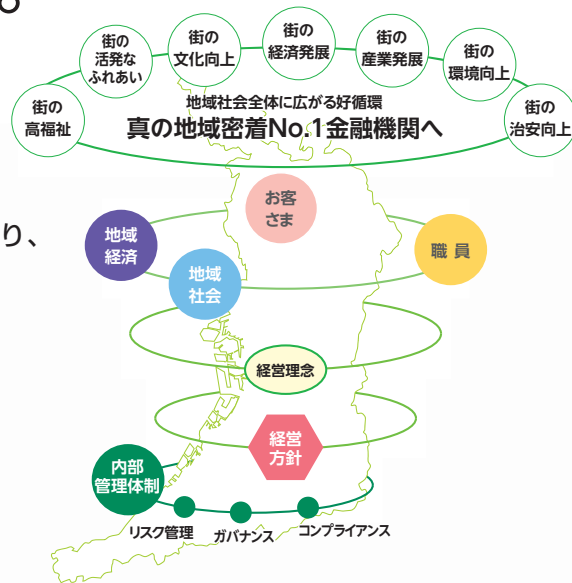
る

街の高福祉

街の活発なふれあい

街の文化向上

街の経済発展

街の産業発展

街の環境向上

街の治安向上

地域社会全体に広がる好循環
真の地域密着No.1金融機関へ

り、

お客さま

地域経済

職員

地域社会

経営理念

経営方針

内部管理体制

リスク管理

ガバナンス

コンプライアンス